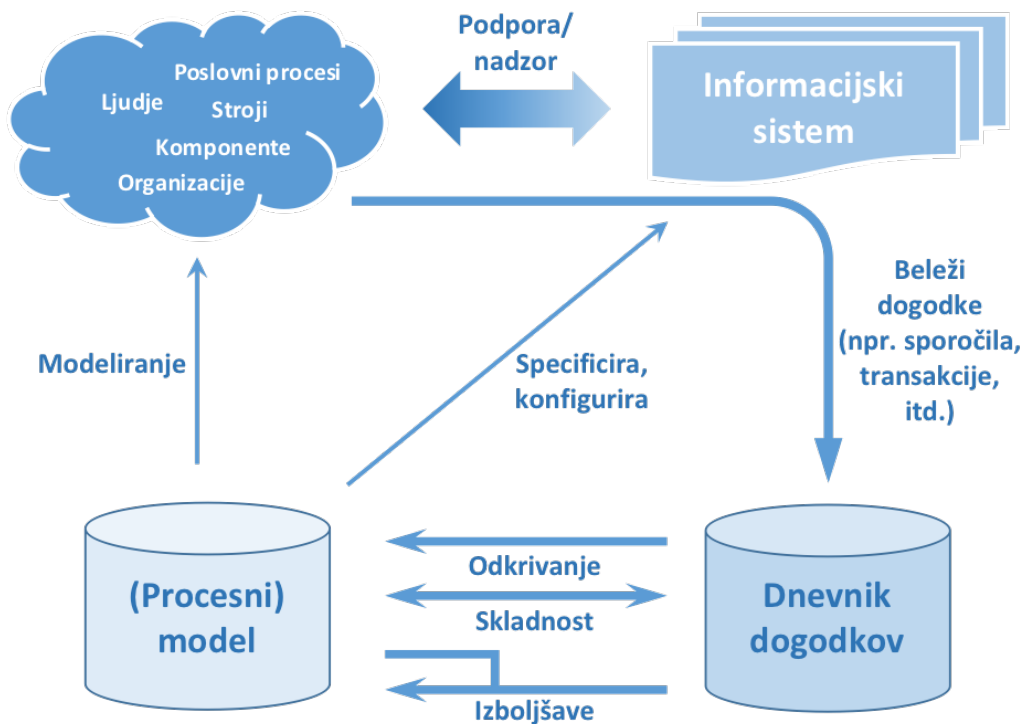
Poslovni procesi
Ljudje
Stroji
Komponente
Organizacije

Podpora/
nadzor

Informacijski
sistem

Beleži dogodke (npr. sporočila, transakcije, itd.)

Modeliranje

Specificira,
konfigurira

(Procesni)
model

Odkrivanje
Skladnost
Izboljšave

Dnevnik
dogodkov